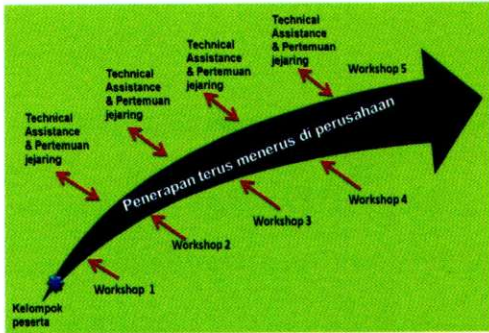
Technical Assistance & Pertemuan jejaring

Technical Assistance & Pertemuan jejaring

Technical Assistance & Pertemuan jejaring

Technical Assistance & Pertemuan jejaring

Workshop 5

Penerapan terus menerus di perusahaan

Workshop 4

Workshop 3

Workshop 2

Workshop 1

Kelompok peserta